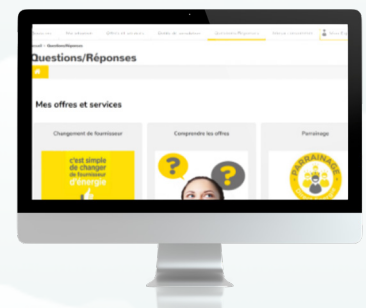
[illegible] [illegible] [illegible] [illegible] Questions/Réponses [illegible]

Accueil > Questions/Réponses

Questions/Réponses

Mes offres et services

Changement de fournisseur

c'est simple de changer de fournisseur d'énergie

Comprendre les offres

Parrainage

PARRAINAGE